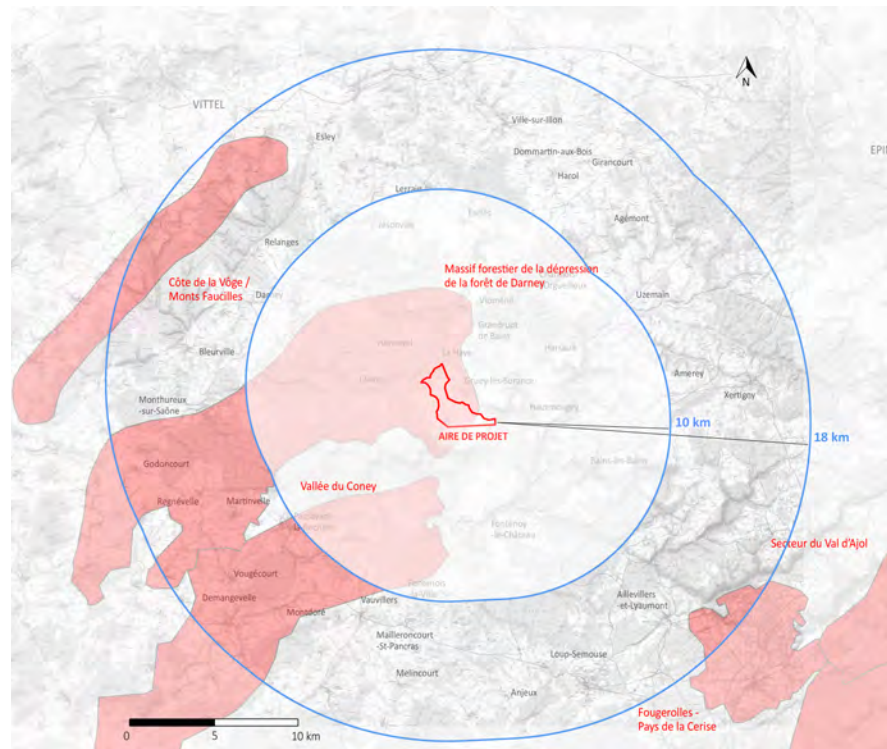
N

VITTEL

EPI

Esley

Ville-sur-Illon

Dommartin-aux-Bois

Girancourt

Hadol

Lerrain

Escles

Jésonville

Agémont

Relanges

Côte de la Vôge / Monts Faucilles

Massif forestier de la dépression de la forêt de Darney

Darney

Vioménil

Uzemain

Grandrupt de Bains

Harsault

Hennezel

Bleurville

La Haye

Amerey

Xertigny

Claudon

Gruey-lès-Surance

Monthureux-sur-Saône

Hautmougey

10 km

18 km

AIRE DE PROJET

Bains-les-Bains

Godoncourt

Vallée du Coney

Regnévelle

Martinvelle

Fontenoy-le-Château

Secteur du Val d'Ajol

Vougécourt

Demangevelle

Fontenoy-la-Ville

Aillevillers-et-Lyaumont

Monddoré

Vauvillers

Mailleroncourt-St-Pancras

Loup-Semouse

Melincourt

Anjeux

Fougerolles - Pays de la Cerise

0

5

10 km